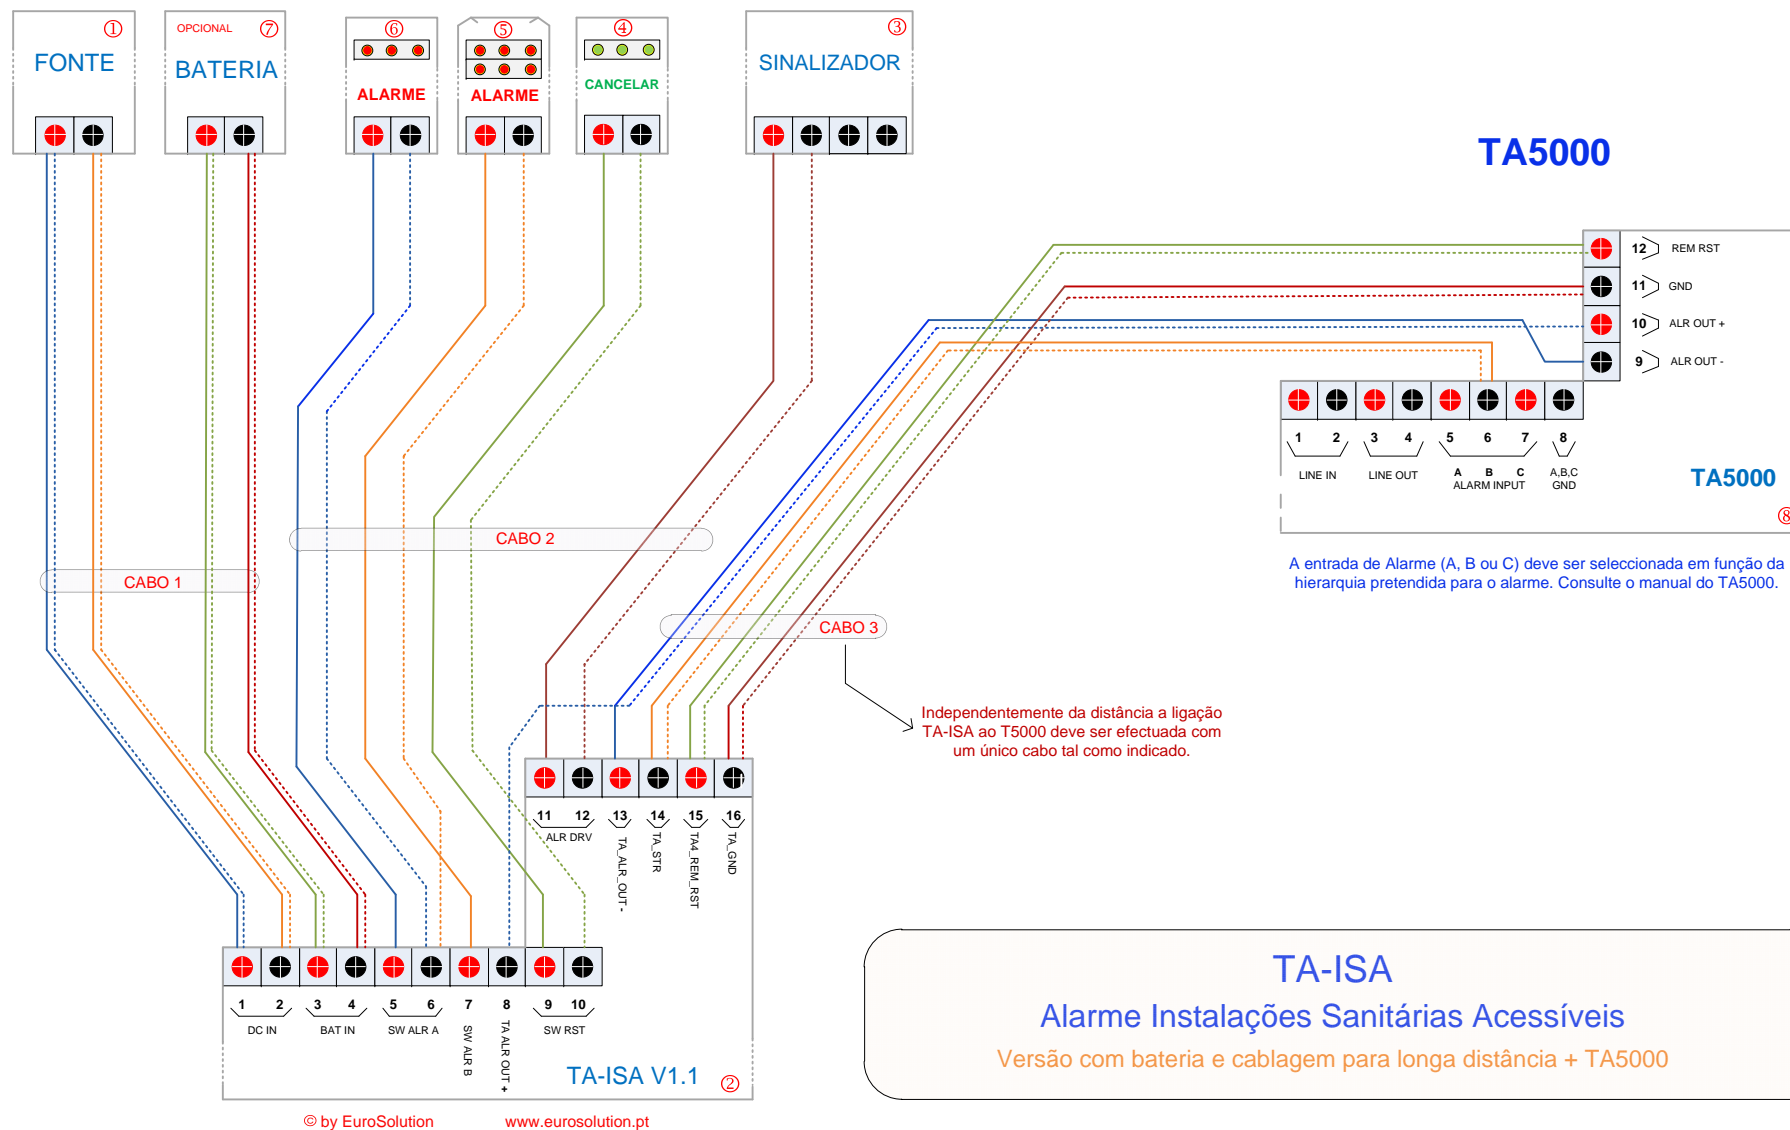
① FONTE

OPCIONAL ⑦ BATERIA

⑥ ALARME

⑤ ALARME

④ CANCELAR

③ SINALIZADOR

TA5000

12 REM RST
11 GND
10 ALR OUT +
9 ALR OUT -

1 2 LINE IN
3 4 LINE OUT
5 6 7 A B C ALARM INPUT
8 A,B,C GND

TA5000

⑧

A entrada de Alarme (A, B ou C) deve ser seleccionada em função da hierarquia pretendida para o alarme. Consulte o manual do TA5000.

CABO 1

CABO 2

CABO 3

Independentemente da distância a ligação TA-ISA ao T5000 deve ser efectuada com um único cabo tal como indicado.

11 12 ALR DRV
13 TA_ALR_OUT -
14 TA_STR
15 TA4_REM_RST
16 TA_GND

1 2 DC IN
3 4 BAT IN
5 6 SW ALR A
7 SW ALR B
8 TA ALR OUT +
9 10 SW RST

TA-ISA V1.1 ②

TA-ISA
Alarme Instalações Sanitárias Acessíveis
Versão com bateria e cablagem para longa distância + TA5000

© by EuroSolution www.eurosolution.pt